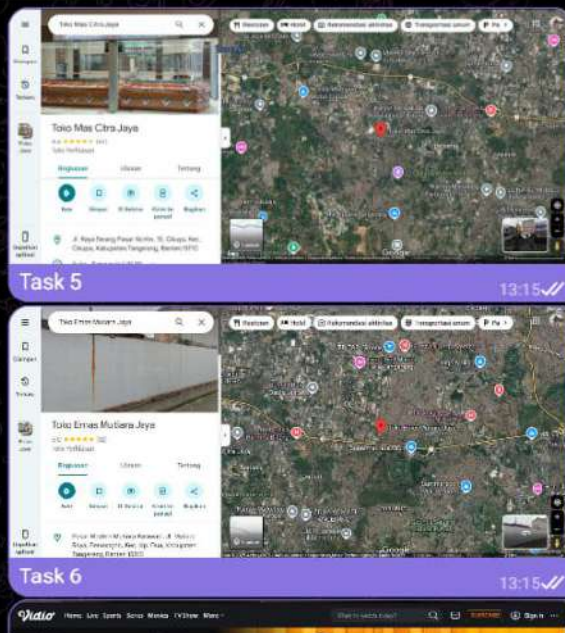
Toko Mas Citra Jaya

Restoran Hotel Rekomendasi aktivitas Transportasi umum

Tersimpan

Terbaru

Toko Mas Citra Jaya

4,6 ★★★★★

Toko Perhiasan

Ringkasan Ulasan Tentang

Rute Simpan Di Sekitar Kirim ke ponsel Bagikan

Jl. Raya Cikupa, Kec. Cikupa, Kabupaten Tangerang, Banten

Google

Task 5

13:15

Toko Emas Mutiara Jaya

Restoran Hotel Rekomendasi aktivitas Transportasi umum

Toko Emas Mutiara Jaya

5,0 ★★★★★

Toko Perhiasan

Ringkasan Ulasan Tentang

Rute Simpan Di Sekitar Kirim ke ponsel Bagikan

Pasar Modern Mutiara Karawaci, Kec. Tangerang, Kabupaten Tangerang, Banten

Google

Task 6

13:15

Vidio Home Live Sports Series Movies TV Show More

What to watch today?

Sign in